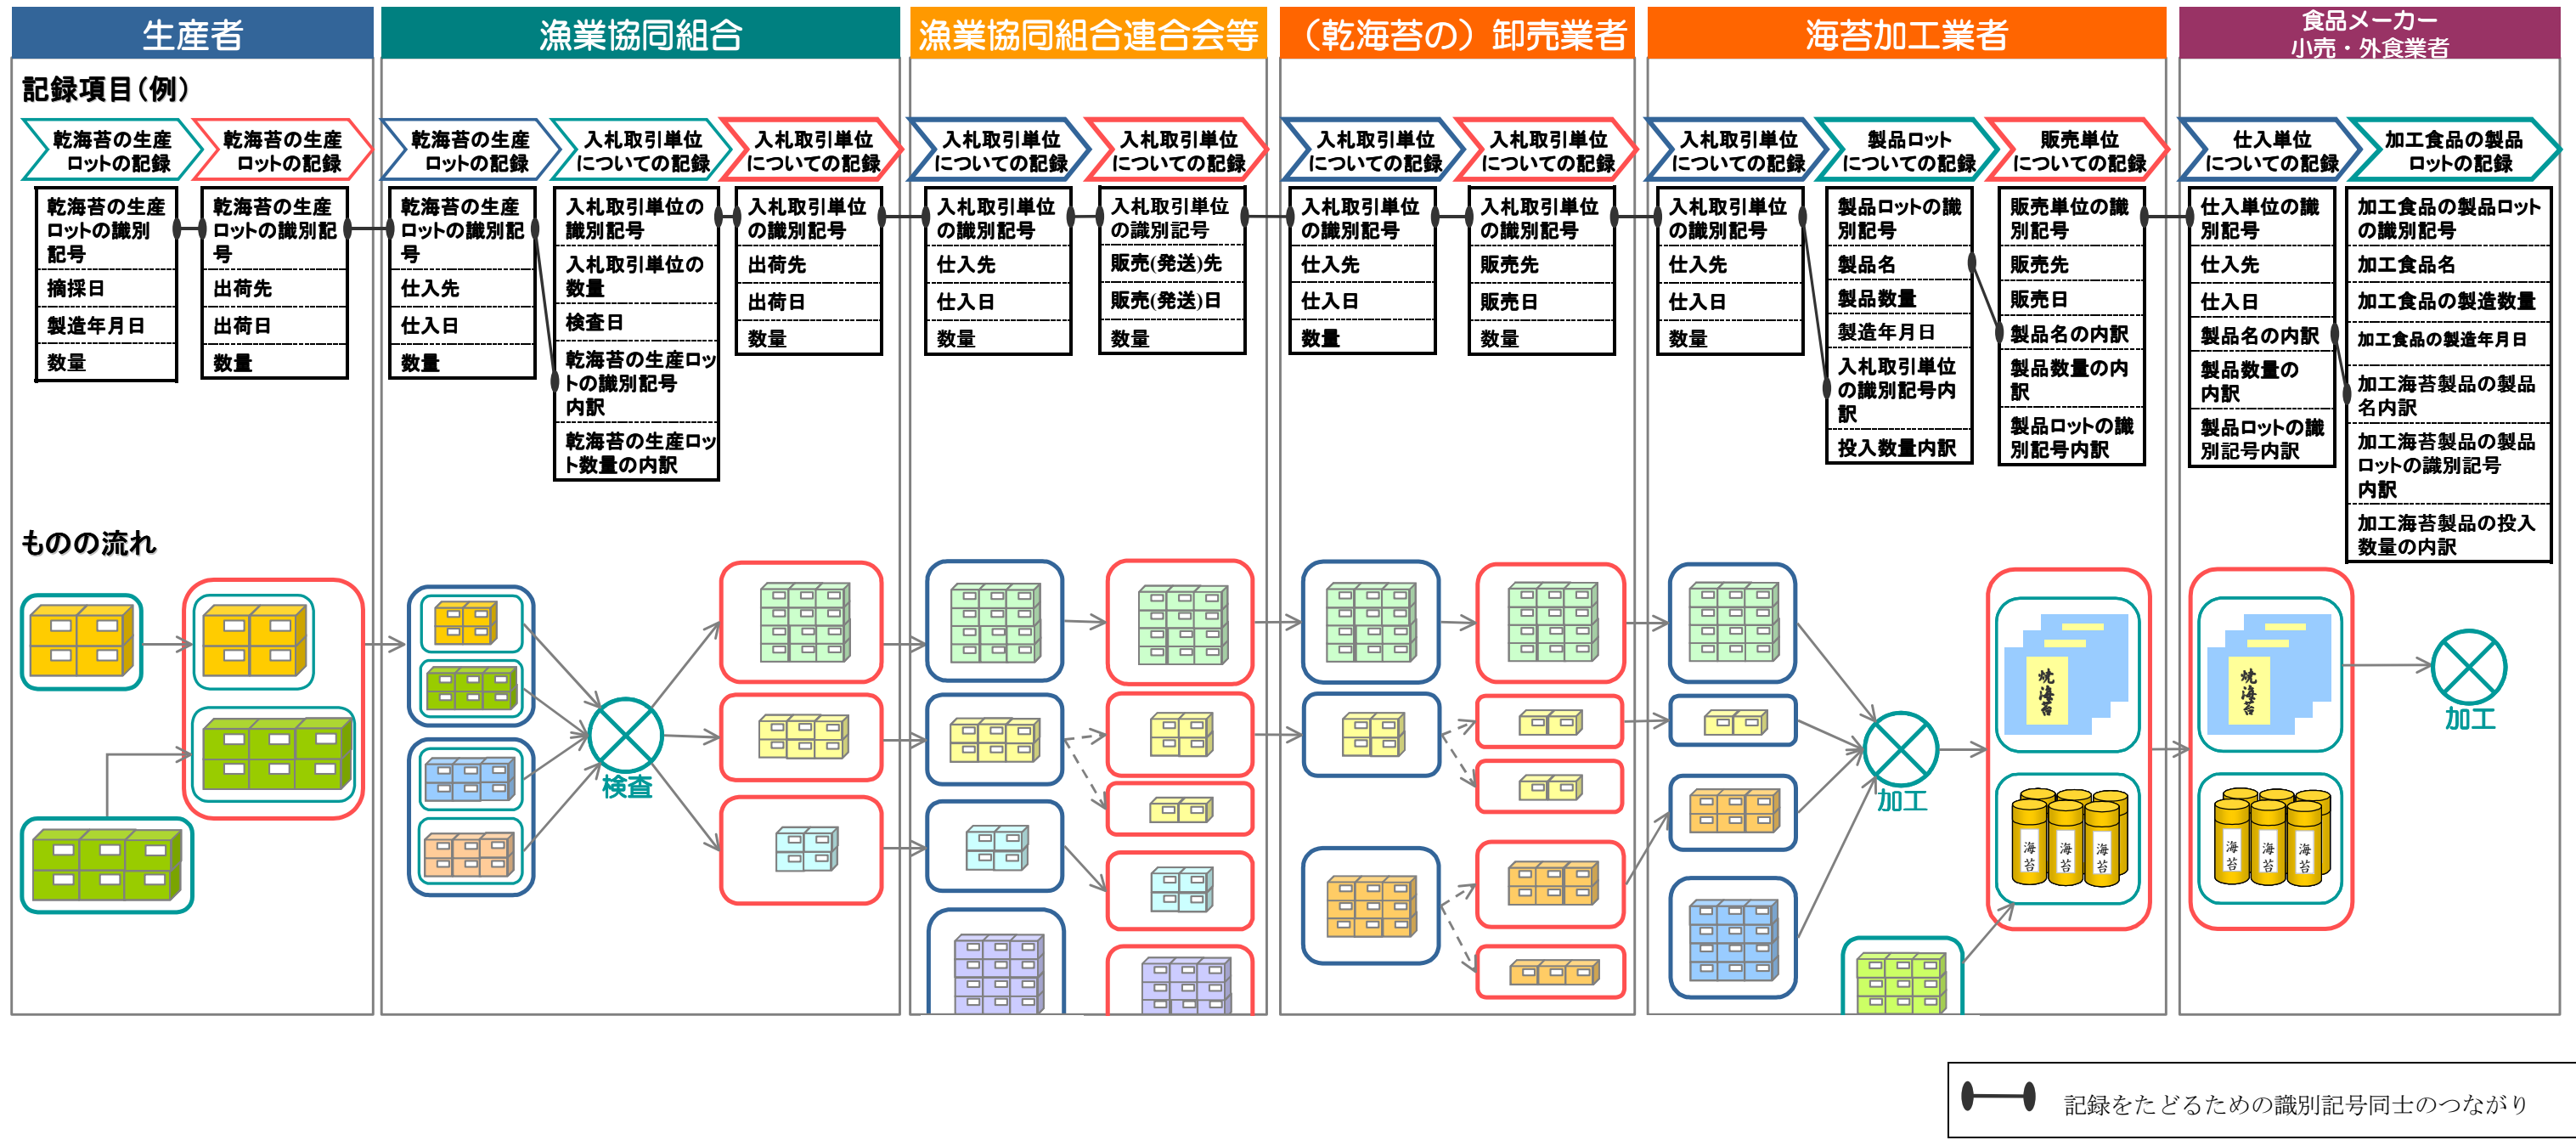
生産者

漁業協同組合

漁業協同組合連合会等

（乾海苔の）卸売業者

海苔加工業者

食品メーカー
小売・外食業者

記録項目（例）

乾海苔の生産ロットの記録

乾海苔の生産ロットの記録

乾海苔の生産ロットの記録

入札取引単位についての記録

入札取引単位についての記録

入札取引単位についての記録

入札取引単位についての記録

入札取引単位についての記録

入札取引単位についての記録

入札取引単位についての記録

製品ロットについての記録

販売単位についての記録

仕入単位についての記録

加工食品の製品ロットの記録

乾海苔の生産ロットの識別記号
摘採日
製造年月日
数量

乾海苔の生産ロットの識別記号
出荷先
出荷日
数量

乾海苔の生産ロットの識別記号
仕入先
仕入日
数量

入札取引単位の識別記号
入札取引単位の数量
検査日
乾海苔の生産ロットの識別記号内訳
乾海苔の生産ロット数量の内訳

入札取引単位の識別記号
出荷先
出荷日
数量

入札取引単位の識別記号
仕入先
仕入日
数量

入札取引単位の識別記号
販売(発送)先
販売(発送)日
数量

入札取引単位の識別記号
仕入先
仕入日
数量

入札取引単位の識別記号
販売先
販売日
数量

入札取引単位の識別記号
仕入先
仕入日
数量

製品ロットの識別記号
製品名
製品数量
製造年月日
入札取引単位の識別記号内訳
投入数量内訳

販売単位の識別記号
販売先
販売日
製品名の内訳
製品数量の内訳
製品ロットの識別記号内訳

仕入単位の識別記号
仕入先
仕入日
製品名の内訳
製品数量の内訳
製品ロットの識別記号内訳

加工食品の製品ロットの識別記号
加工食品名
加工食品の製造数量
加工食品の製造年月日
加工海苔製品の製品名内訳
加工海苔製品の製品ロットの識別記号内訳
加工海苔製品の投入数量の内訳

ものの流れ

検査

加工

焼海苔

海苔

加工

記録をたどるための識別記号同士のつながり